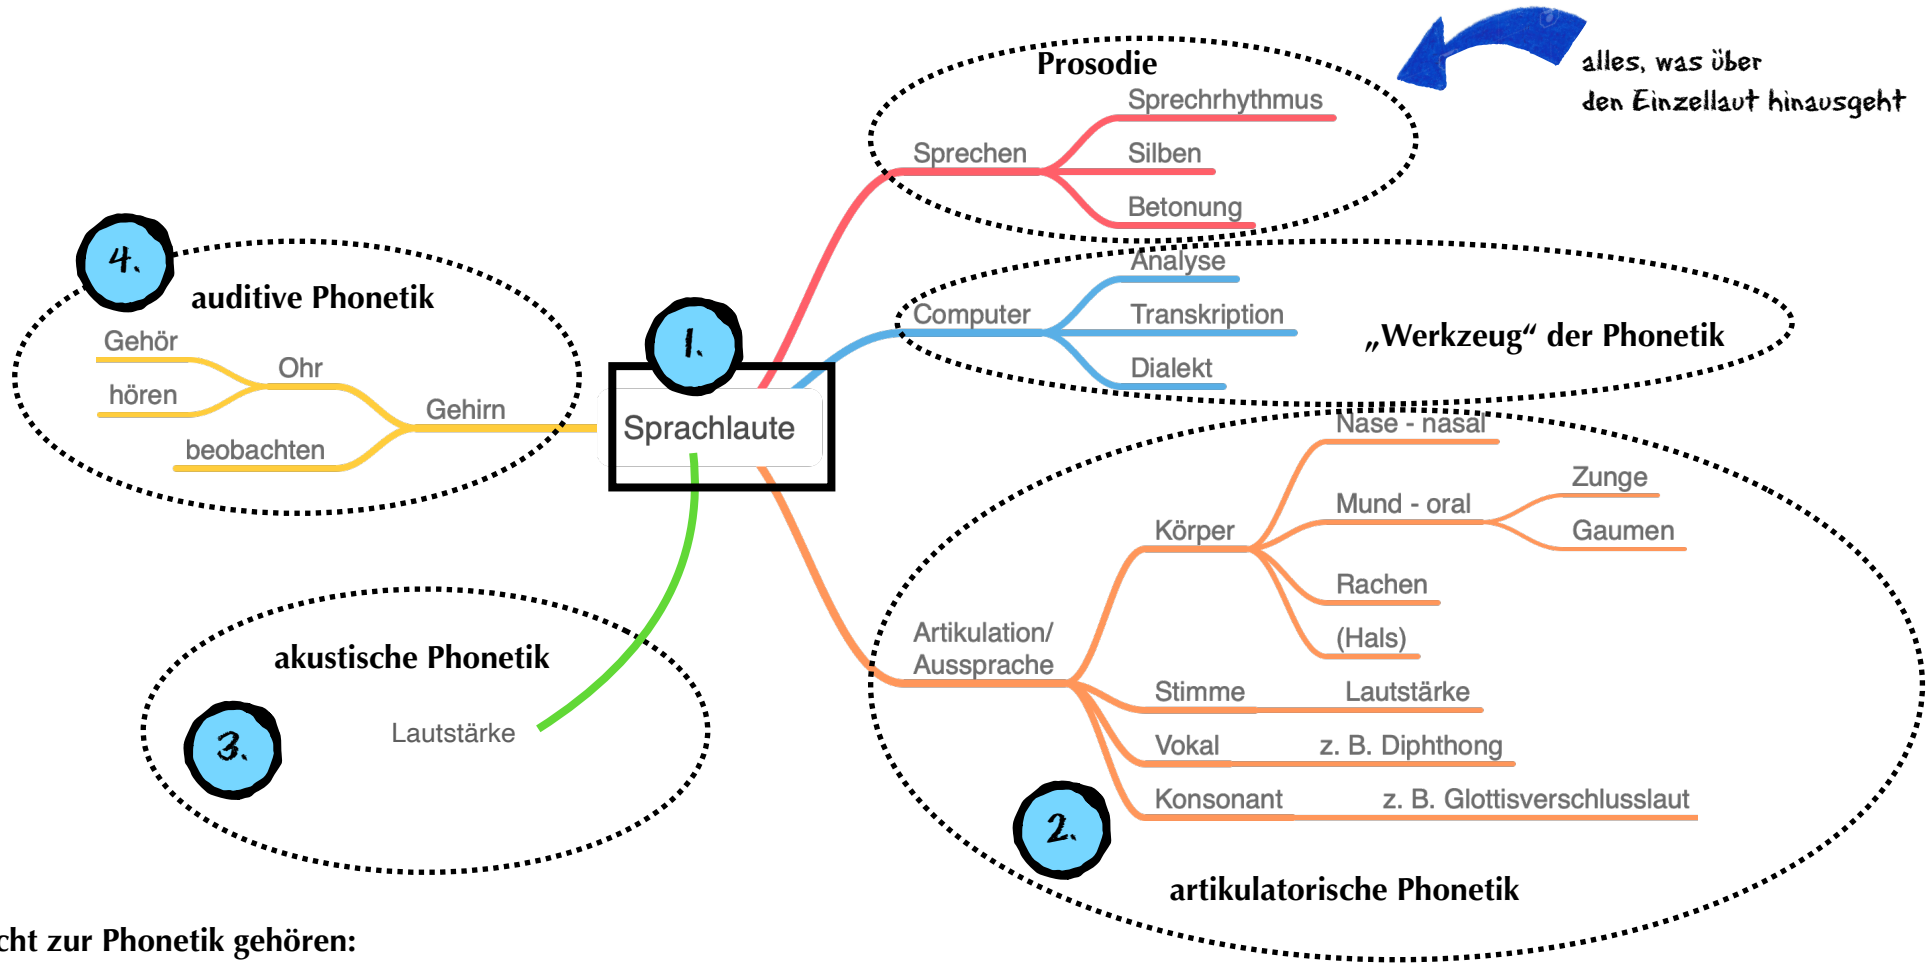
Prosodie

alles, was über den Einzellaut hinausgeht

Sprechen
Sprechrhythmus
Silben
Betonung

4.
auditive Phonetik
Gehör
hören
Ohr
Gehirn
beobachten

1.
Sprachlaute

Computer
Analyse
Transkription
Dialekt
„Werkzeug“ der Phonetik

Nase - nasal
Mund - oral
Zunge
Gaumen
Körper
Rachen
(Hals)
Artikulation/ Aussprache
Stimme
Lautstärke
Vokal
z. B. Diphthong
Konsonant
z. B. Glottisverschlusslaut
2.
artikulatorische Phonetik

akustische Phonetik
3.
Lautstärke

cht zur Phonetik gehören: